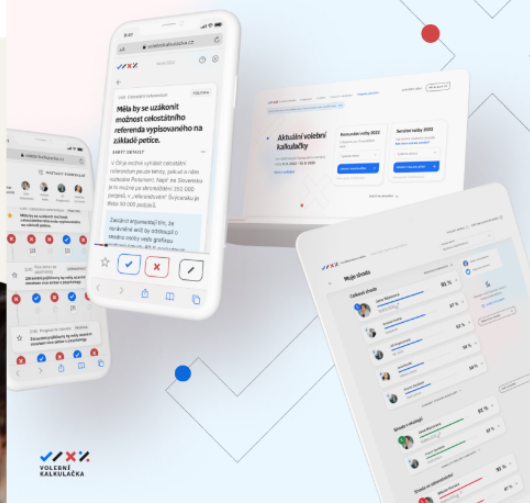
volebnikalkulacka.cz

Měla by se uzákonit možnost celostátního referenda vypisovaného na základě petice.

Aktuální volební kalkulačky

Komunální volby 2022

Senátní volby 2022

Moje shoda

VOLEBNÍ KALKULAČKA